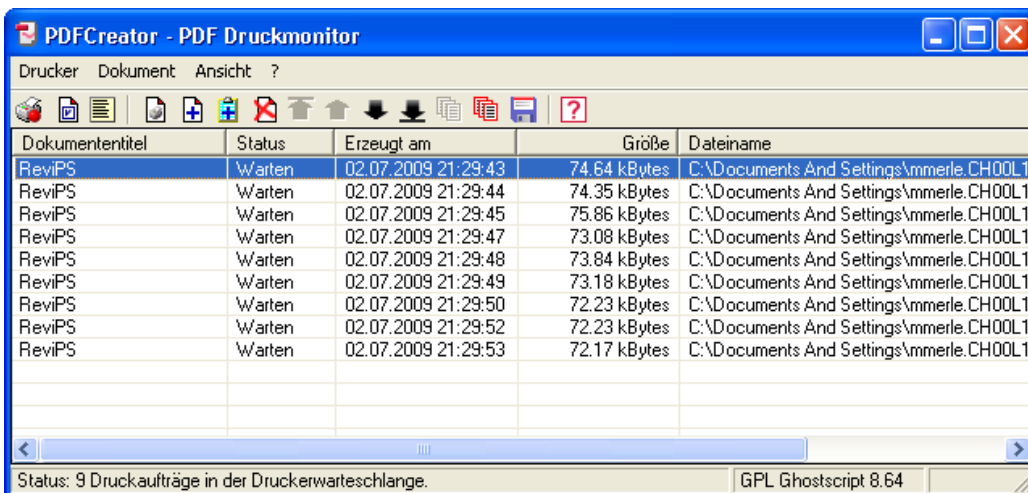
PDFCreator - PDF Druckmonitor

Drucker Dokument Ansicht ?

| Dokumententitel | Status | Erzeugt am | Größe | Dateiname |
|---|---|---|---|---|
| ReviPS | Warten | 02.07.2009 21:29:43 | 74.64 kBytes | C:\Documents And Settings\mmerle.CH00L1 |
| ReviPS | Warten | 02.07.2009 21:29:44 | 74.35 kBytes | C:\Documents And Settings\mmerle.CH00L1 |
| ReviPS | Warten | 02.07.2009 21:29:45 | 75.86 kBytes | C:\Documents And Settings\mmerle.CH00L1 |
| ReviPS | Warten | 02.07.2009 21:29:47 | 73.08 kBytes | C:\Documents And Settings\mmerle.CH00L1 |
| ReviPS | Warten | 02.07.2009 21:29:48 | 73.84 kBytes | C:\Documents And Settings\mmerle.CH00L1 |
| ReviPS | Warten | 02.07.2009 21:29:49 | 73.18 kBytes | C:\Documents And Settings\mmerle.CH00L1 |
| ReviPS | Warten | 02.07.2009 21:29:50 | 72.23 kBytes | C:\Documents And Settings\mmerle.CH00L1 |
| ReviPS | Warten | 02.07.2009 21:29:52 | 72.23 kBytes | C:\Documents And Settings\mmerle.CH00L1 |
| ReviPS | Warten | 02.07.2009 21:29:53 | 72.17 kBytes | C:\Documents And Settings\mmerle.CH00L1 |

Status: 9 Druckaufträge in der Druckerwarteschlange. GPL Ghostscript 8.64